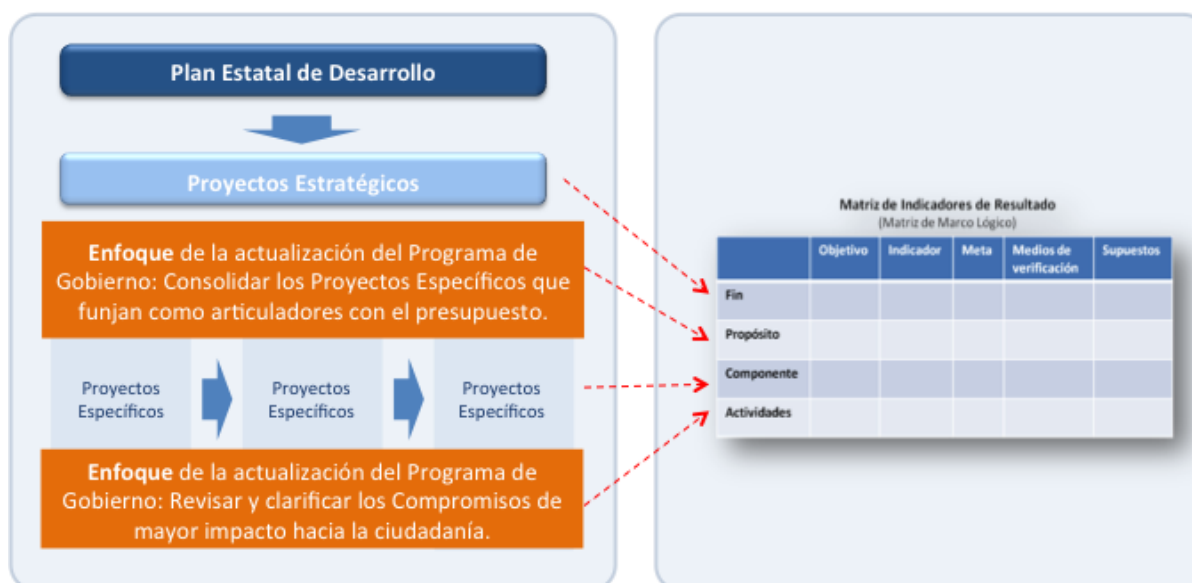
Plan Estatal de Desarrollo

Proyectos Estratégicos

Enfoque de la actualización del Programa de Gobierno: Consolidar los Proyectos Específicos que funjan como articuladores con el presupuesto.

Proyectos Específicos

Proyectos Específicos

Proyectos Específicos

Enfoque de la actualización del Programa de Gobierno: Revisar y clarificar los Compromisos de mayor impacto hacia la ciudadanía.

Matriz de Indicadores de Resultado
(Matriz de Marco Lógico)

| | Objetivo | Indicador | Meta | Medios de verificación | Supuestos |
|---|---|---|---|---|---|
| Fin | | | | | |
| Propósito | | | | | |
| Componente | | | | | |
| Actividades | | | | | |